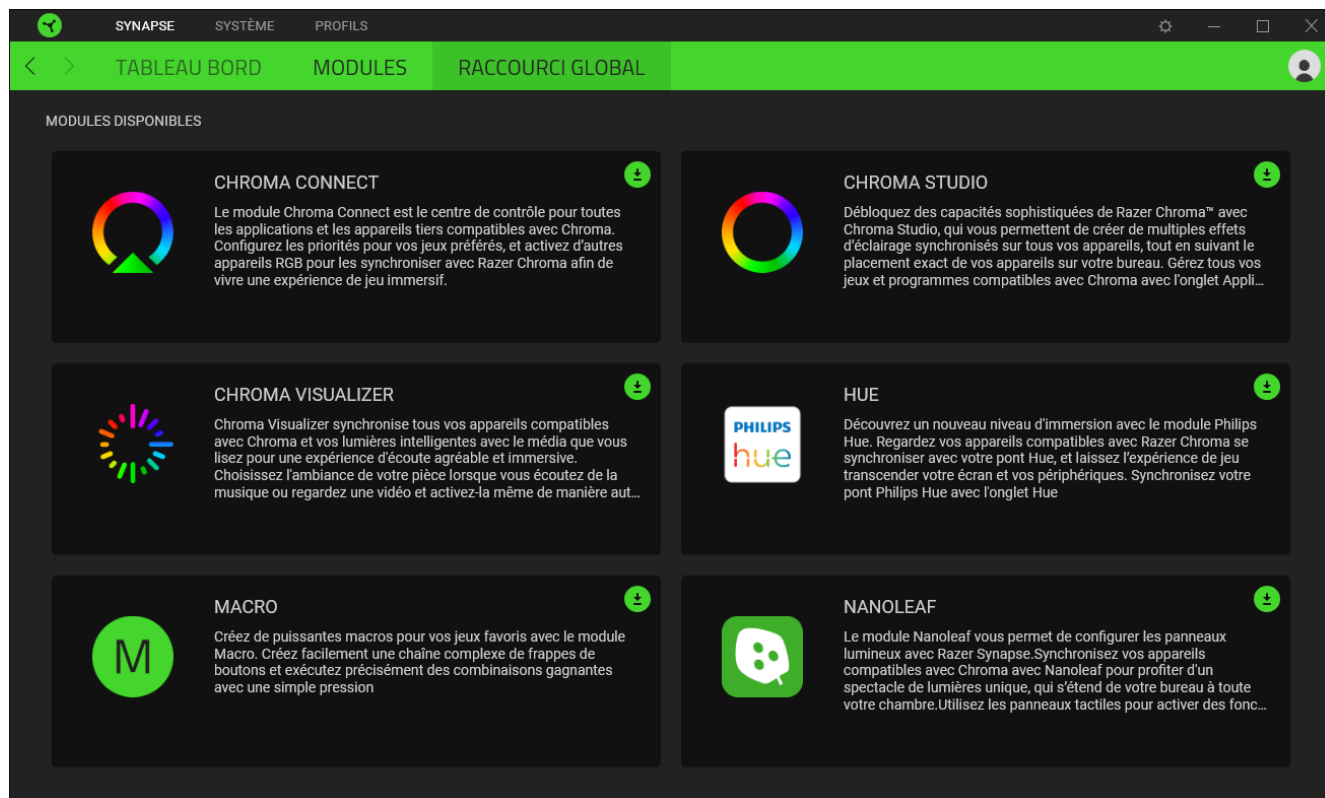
SYNAPSE SYSTÈME PROFILS

TABLEAU BORD MODULES RACCOURCI GLOBAL

MODULES DISPONIBLES

CHROMA CONNECT

Le module Chroma Connect est le centre de contrôle pour toutes les applications et les appareils tiers compatibles avec Chroma. Configurez les priorités pour vos jeux préférés, et activez d'autres appareils RGB pour les synchroniser avec Razer Chroma afin de vivre une expérience de jeu immersif.

CHROMA STUDIO

Débloquez des capacités sophistiquées de Razer Chroma™ avec Chroma Studio, qui vous permettent de créer de multiples effets d'éclairage synchronisés sur tous vos appareils, tout en suivant le placement exact de vos appareils sur votre bureau. Gérez tous vos jeux et programmes compatibles avec Chroma avec l'onglet Appli…

CHROMA VISUALIZER

Chroma Visualizer synchronise tous vos appareils compatibles avec Chroma et vos lumières intelligentes avec le média que vous lisez pour une expérience d'écoute agréable et immersive. Choisissez l'ambiance de votre pièce lorsque vous écoutez de la musique ou regardez une vidéo et activez-la même de manière aut…

HUE

PHILIPS hue

Découvrez un nouveau niveau d'immersion avec le module Philips Hue. Regardez vos appareils compatibles avec Razer Chroma se synchroniser avec votre pont Hue, et laissez l'expérience de jeu transcender votre écran et vos périphériques. Synchronisez votre pont Philips Hue avec l'onglet Hue

MACRO

M

Créez de puissantes macros pour vos jeux favoris avec le module Macro. Créez facilement une chaîne complexe de frappes de boutons et exécutez précisément des combinaisons gagnantes avec une simple pression

NANOLEAF

Le module Nanoleaf vous permet de configurer les panneaux lumineux avec Razer Synapse.Synchronisez vos appareils compatibles avec Chroma avec Nanoleaf pour profiter d'un spectacle de lumières unique, qui s'étend de votre bureau à toute votre chambre.Utilisez les panneaux tactiles pour activer des fonc…